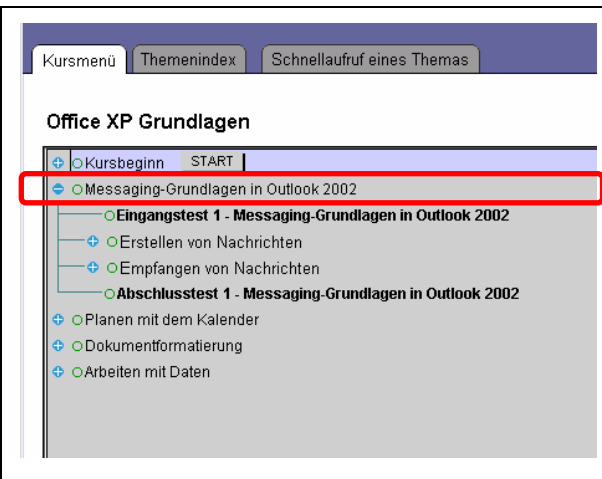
Kursmenü | Themenindex | Schnellaufruf eines Themas

Office XP Grundlagen

Kursbeginn START

Messaging-Grundlagen in Outlook 2002

Eingangstest 1 - Messaging-Grundlagen in Outlook 2002

Erstellen von Nachrichten

Empfangen von Nachrichten

Abschlusstest 1 - Messaging-Grundlagen in Outlook 2002

Planen mit dem Kalender

Dokumentformatierung

Arbeiten mit Daten